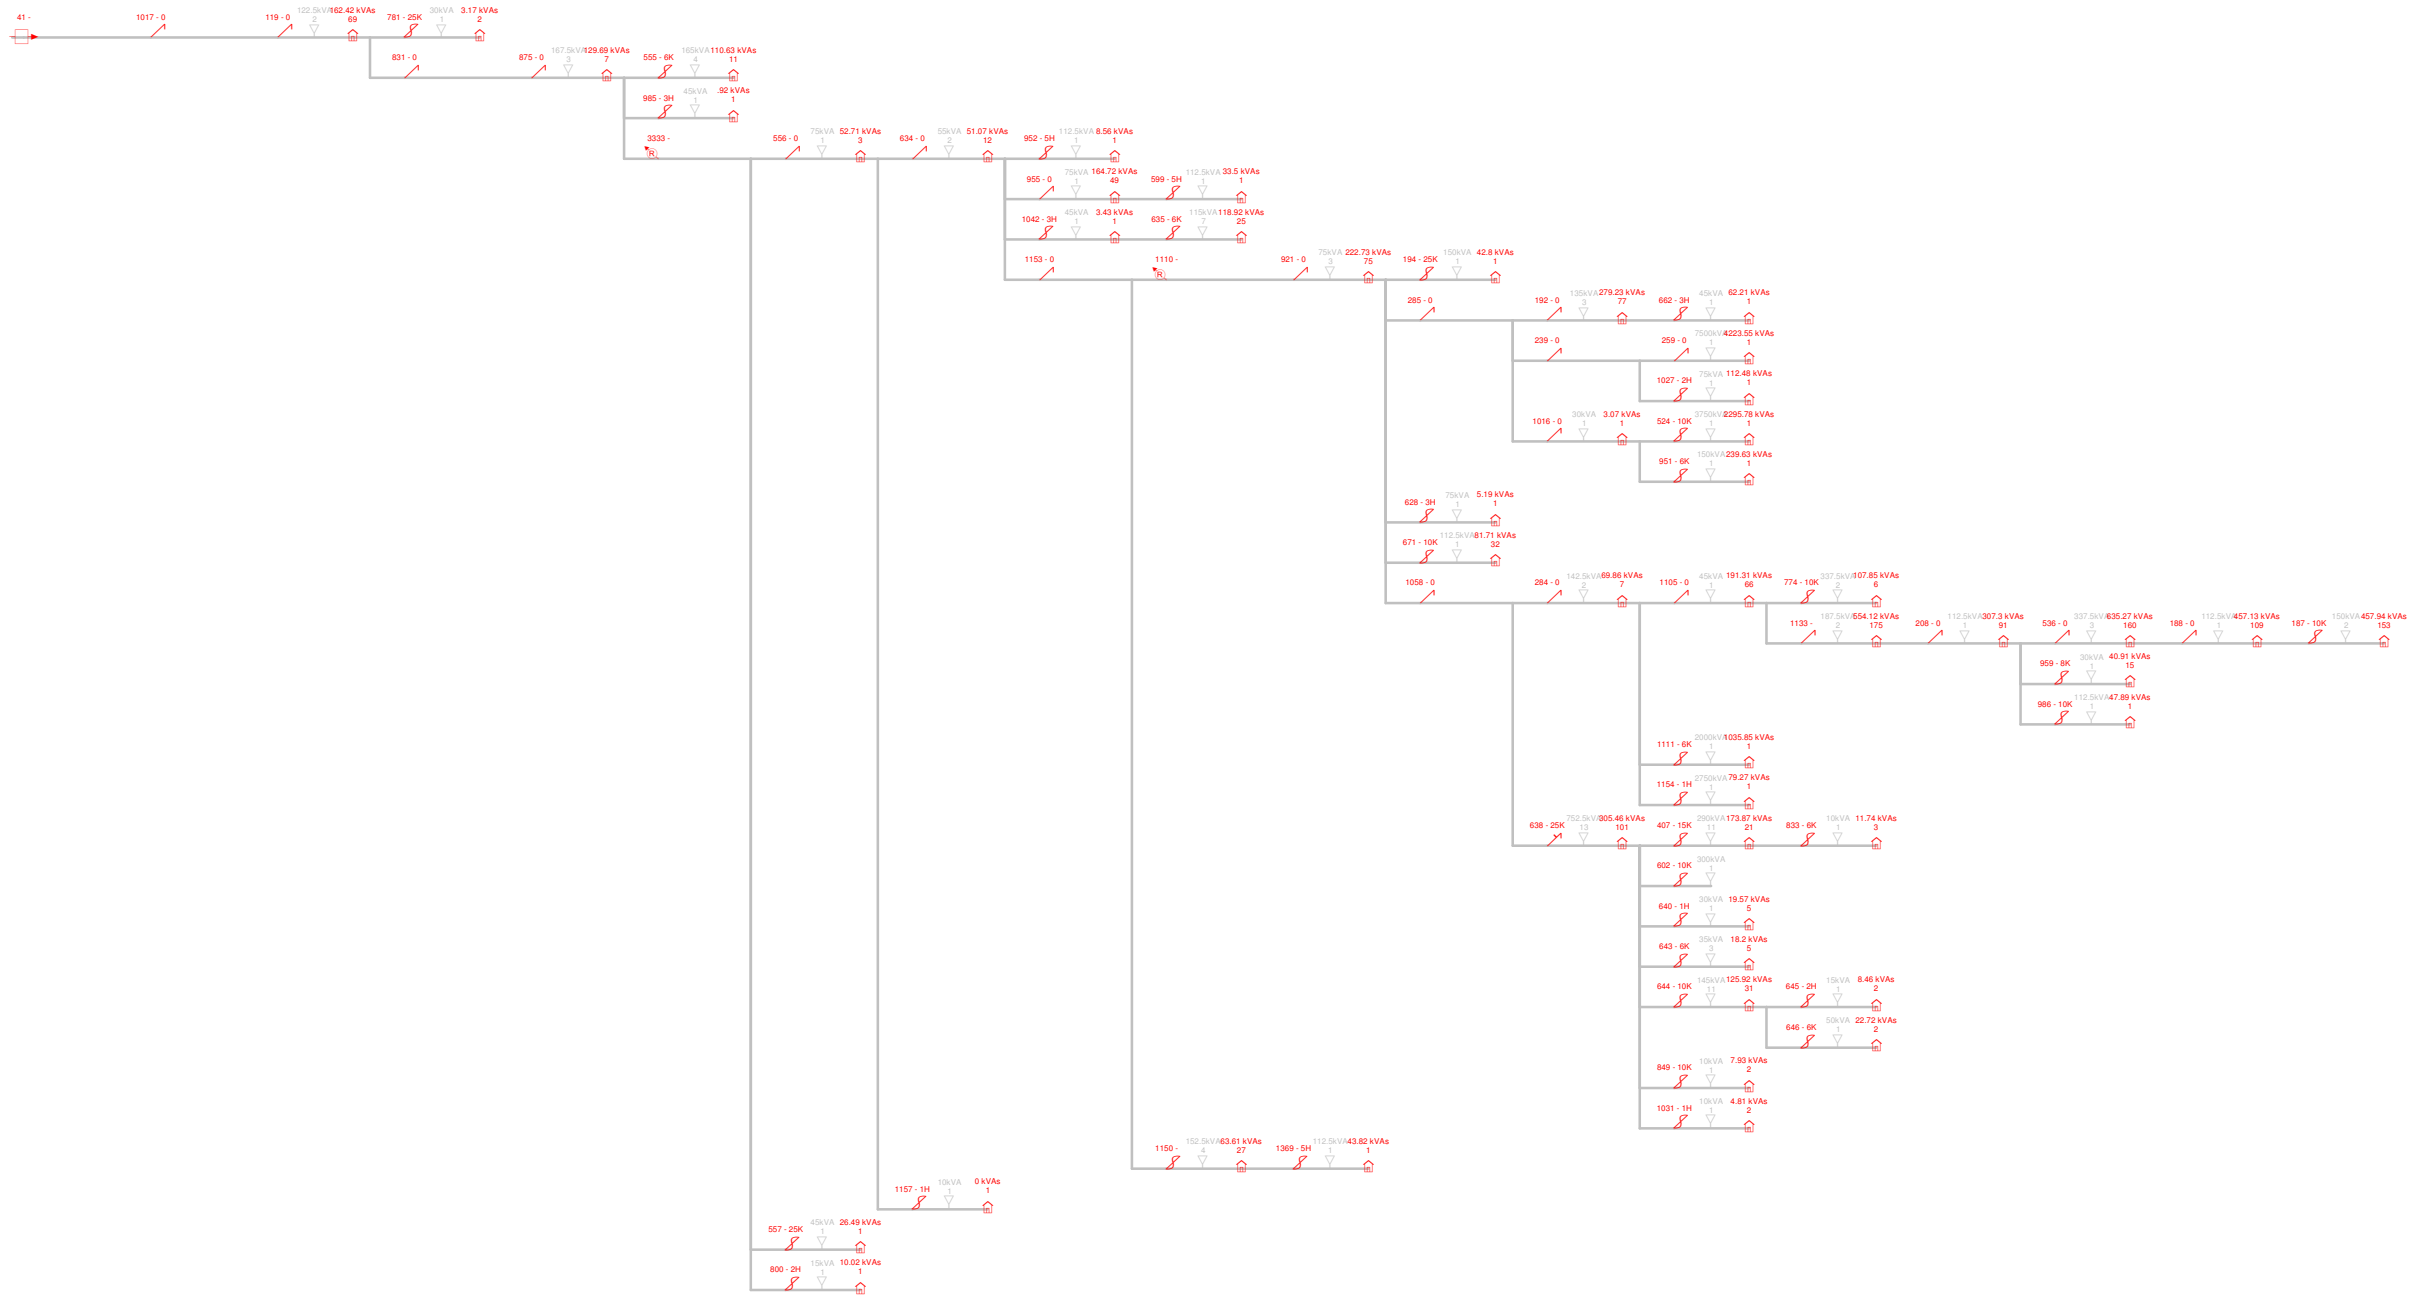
41 -
1017 - 0
119 - 0
122.5kVA 2
162.42 kVAs 69
781 - 25K
30kVA 1
3.17 kVAs 2
831 - 0
875 - 0
167.5kVA 3
129.69 kVAs 7
555 - 6K
165kVA 4
110.63 kVAs 11
985 - 3H
45kVA 1
.92 kVAs 1
3333 -
556 - 0
75kVA 1
52.71 kVAs 3
634 - 0
55kVA 2
51.07 kVAs 12
952 - 5H
112.5kVA 1
8.56 kVAs 1
955 - 0
75kVA 1
164.72 kVAs 49
599 - 5H
112.5kVA 1
33.5 kVAs 1
1042 - 3H
45kVA 1
3.43 kVAs 1
635 - 6K
115kVA 7
118.92 kVAs 25
1153 - 0
1110 -
921 - 0
75kVA 3
222.73 kVAs 75
194 - 25K
150kVA 1
42.8 kVAs 1
285 - 0
192 - 0
135kVA 3
279.23 kVAs 77
662 - 3H
45kVA 1
62.21 kVAs 1
239 - 0
259 - 0
7500kVA 1
4223.55 kVAs 1
1027 - 2H
75kVA 1
112.48 kVAs 1
1016 - 0
30kVA 1
3.07 kVAs 1
524 - 10K
3750kVA 1
2295.78 kVAs 1
951 - 6K
150kVA 1
239.63 kVAs 1
628 - 3H
75kVA 1
5.19 kVAs 1
671 - 10K
112.5kVA 1
81.71 kVAs 32
1058 - 0
284 - 0
142.5kVA 2
69.86 kVAs 7
1105 - 0
45kVA 1
191.31 kVAs 66
774 - 10K
337.5kVA 2
107.85 kVAs 6
1133 -
167.5kVA 2
554.12 kVAs 175
208 - 0
112.5kVA 1
307.3 kVAs 91
536 - 0
337.5kVA 3
635.27 kVAs 160
188 - 0
112.5kVA 1
457.13 kVAs 109
187 - 10K
150kVA 2
457.94 kVAs 153
959 - 8K
30kVA 1
40.91 kVAs 15
986 - 10K
112.5kVA 1
47.89 kVAs 1
1111 - 6K
2000kVA 1
1035.85 kVAs 1
1154 - 1H
2750kVA 1
79.27 kVAs 1
638 - 25K
752.5kVA 13
305.46 kVAs 101
407 - 15K
290kVA 11
173.87 kVAs 21
833 - 6K
10kVA 1
11.74 kVAs 3
602 - 10K
300kVA 1
640 - 1H
30kVA 1
19.57 kVAs 5
643 - 6K
35kVA 3
18.2 kVAs 5
644 - 10K
145kVA 11
125.92 kVAs 31
645 - 2H
15kVA 1
8.46 kVAs 2
646 - 6K
50kVA 1
22.72 kVAs 2
849 - 10K
10kVA 1
7.93 kVAs 2
1031 - 1H
10kVA 1
4.81 kVAs 2
1150 -
152.5kVA 4
63.61 kVAs 27
1369 - 5H
112.5kVA 1
43.82 kVAs 1
1157 - 1H
10kVA 1
0 kVAs 1
557 - 25K
45kVA 1
26.49 kVAs 1
800 - 2H
15kVA 1
10.02 kVAs 1